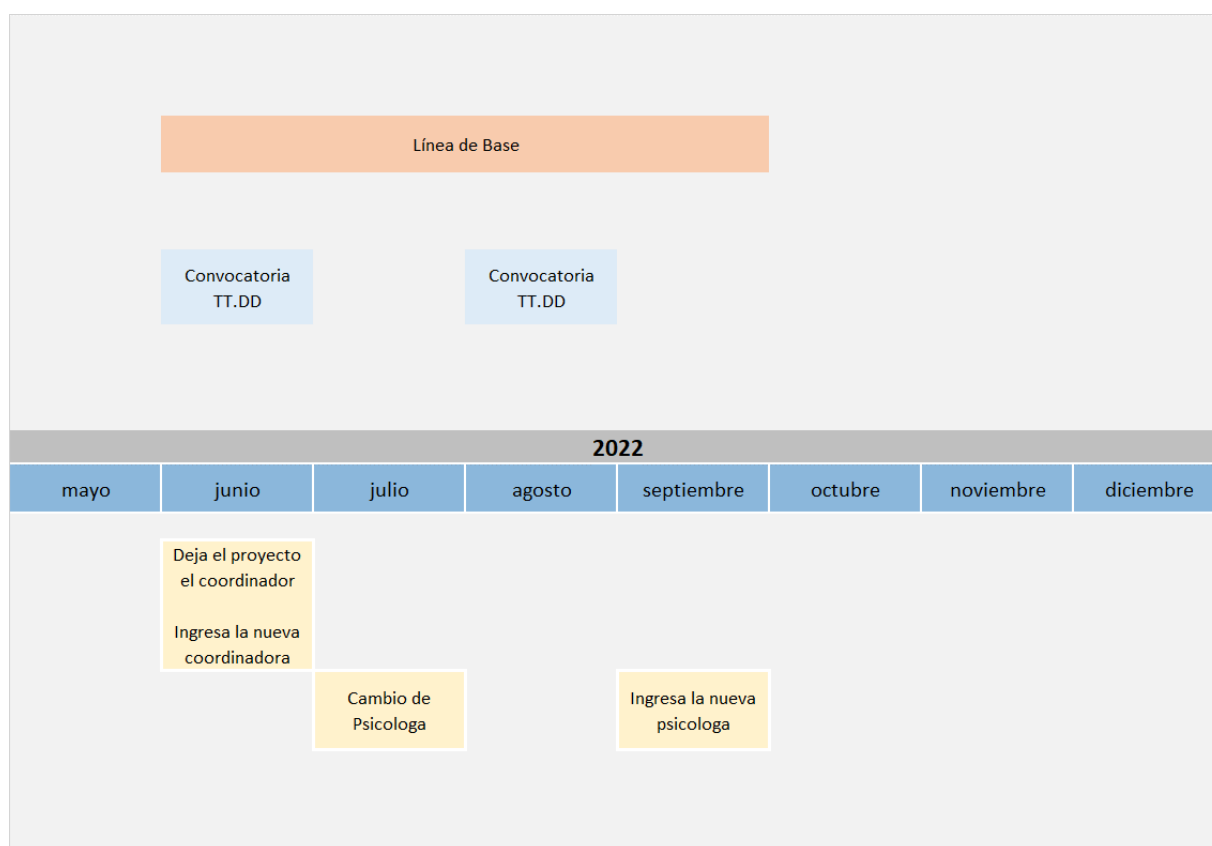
Línea de Base

Convocatoria TT.DD

Convocatoria TT.DD

2022

| mayo | junio | julio | agosto | septiembre | octubre | noviembre | diciembre |
|---|---|---|---|---|---|---|---|

Deja el proyecto el coordinador

Ingresa la nueva coordinadora

Cambio de Psicologa

Ingresa la nueva psicologa